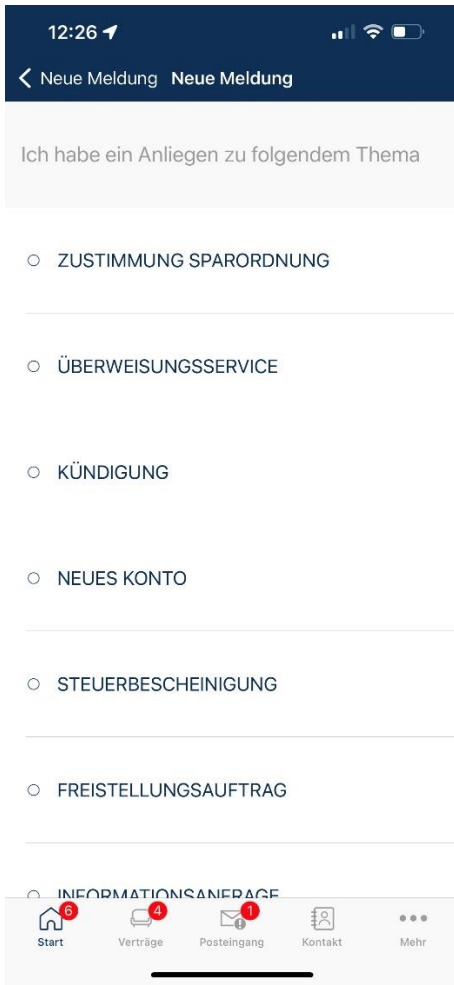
12:26

Neue Meldung Neue Meldung

Ich habe ein Anliegen zu folgendem Thema

ZUSTIMMUNG SPARORDNUNG

ÜBERWEISUNGSSERVICE

KÜNDIGUNG

NEUES KONTO

STEUERBESCHEINIGUNG

FREISTELLUNGSAUFTRAG

INFORMATIONSANFRAGE

6 Start
4 Verträge
1 Posteingang
Kontakt
Mehr